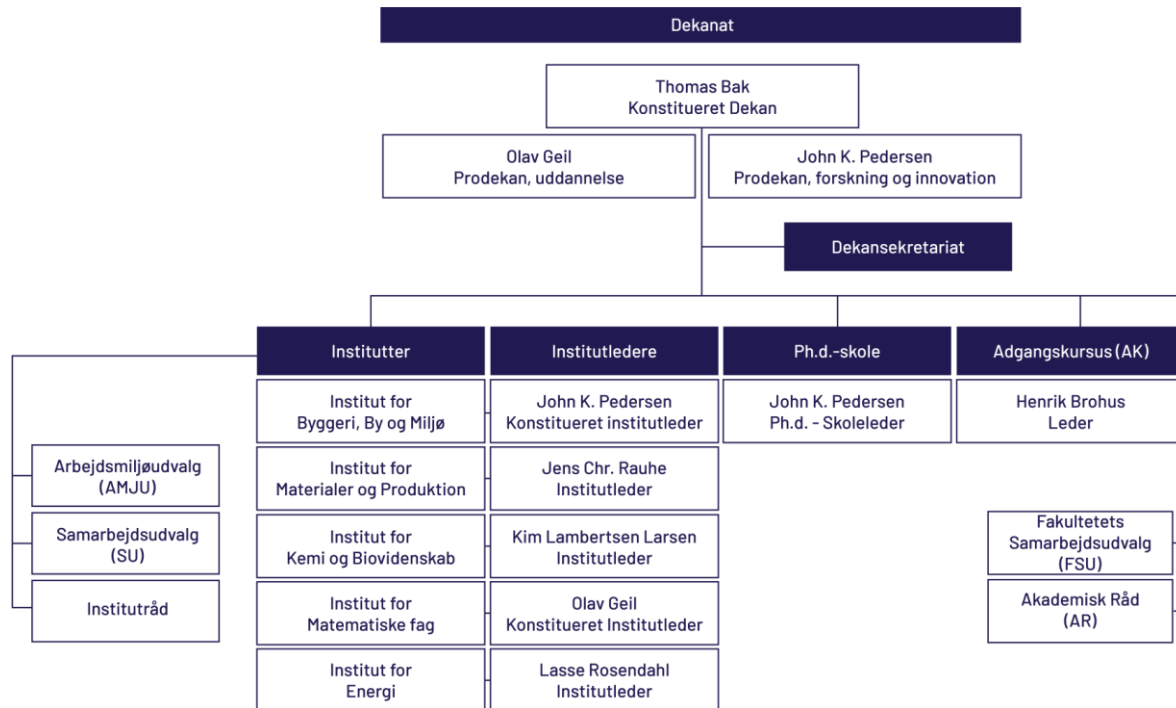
Dekanat

Thomas Bak
Konstitueret Dekan

Olav Geil
Prodekan, uddannelse

John K. Pedersen
Prodekan, forskning og innovation

Dekansekretariat

Institutter

Institutledere

Ph.d.-skole

Adgangskursus (AK)

Institut for
Byggeri, By og Miljø

John K. Pedersen
Konstitueret institutleder

John K. Pedersen
Ph.d. - Skoleleder

Henrik Brohus
Leder

Arbejdsmiljøudvalg
(AMJU)

Samarbejdsudvalg
(SU)

Instituträd

Institut for
Materialer og Produktion

Jens Chr. Rauhe
Institutleder

Institut for
Kemi og Biovidenskab

Kim Lambertsen Larsen
Institutleder

Institut for
Matematiske fag

Olav Geil
Konstitueret Institutleder

Institut for
Energi

Lasse Rosendahl
Institutleder

Fakultetets
Samarbejdsudvalg
(FSU)

Akademisk Råd
(AR)